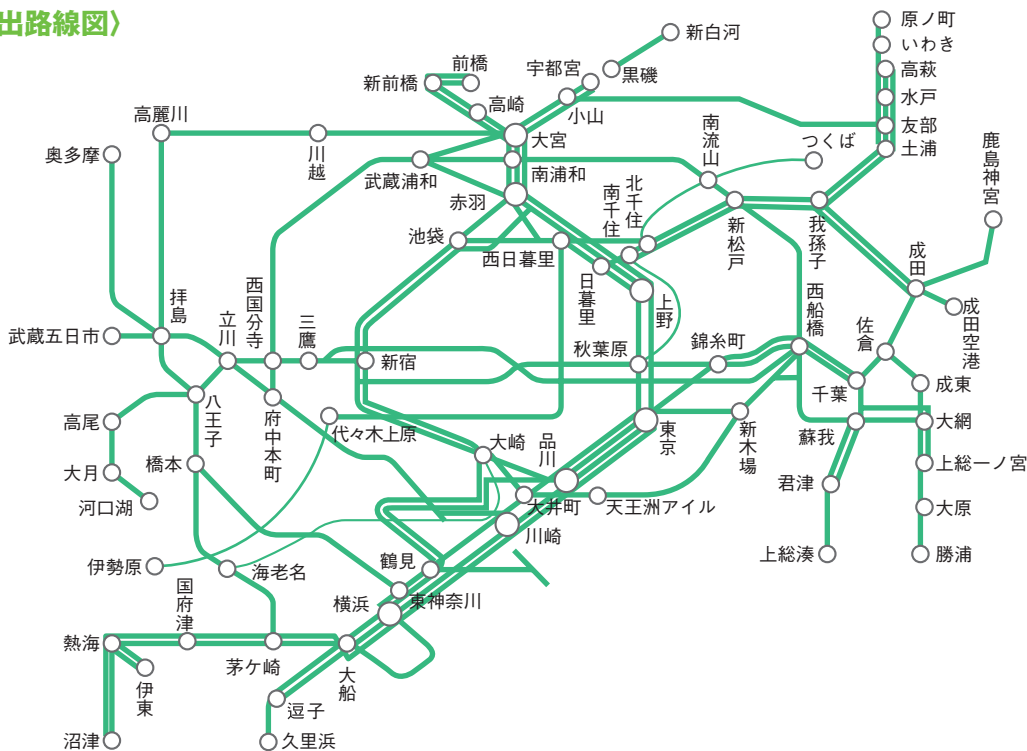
出路線図〉

原ノ町
いわき
高萩
水戸
友部
土浦
新白河
黒磯
宇都宮
小山
前橋
新前橋
高崎
大宮
高麗川
川越
奥多摩
武蔵浦和
南浦和
赤羽
南流山
つくば
鹿島神宮
北千住
南千住
新松戸
我孫子
池袋
西日暮里
日暮里
上野
成田
成田空港
拝島
西国分寺
立川
三鷹
武蔵五日市
新宿
秋葉原
錦糸町
西船橋
佐倉
成東
千葉
蘇我
大網
八王子
府中本町
代々木上原
東京
新木場
高尾
大月
河口湖
橋本
大崎
品川
大井町
天王洲アイル
君津
上総一ノ宮
大原
勝浦
上総湊
川崎
伊勢原
海老名
鶴見
国府津
横浜
東神奈川
熱海
茅ケ崎
大船
伊東
逗子
沼津
久里浜